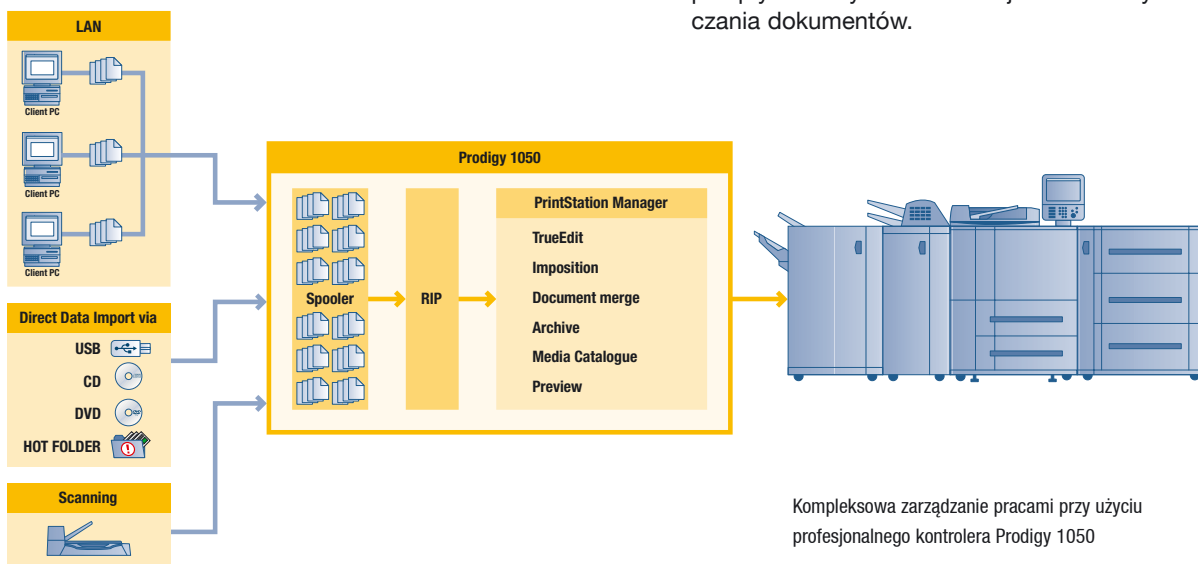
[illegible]
czania dokumentów.

LAN

Client PC

Client PC

Client PC

Direct Data Import via

USB

CD

DVD

HOT FOLDER

Scanning

Prodigy 1050

Spooler

RIP

PrintStation Manager

TrueEdit

Imposition

Document merge

Archive

Media Catalogue

Preview

Kompleksowa zarządzanie pracami przy użyciu profesjonalnego kontrolera Prodigy 1050